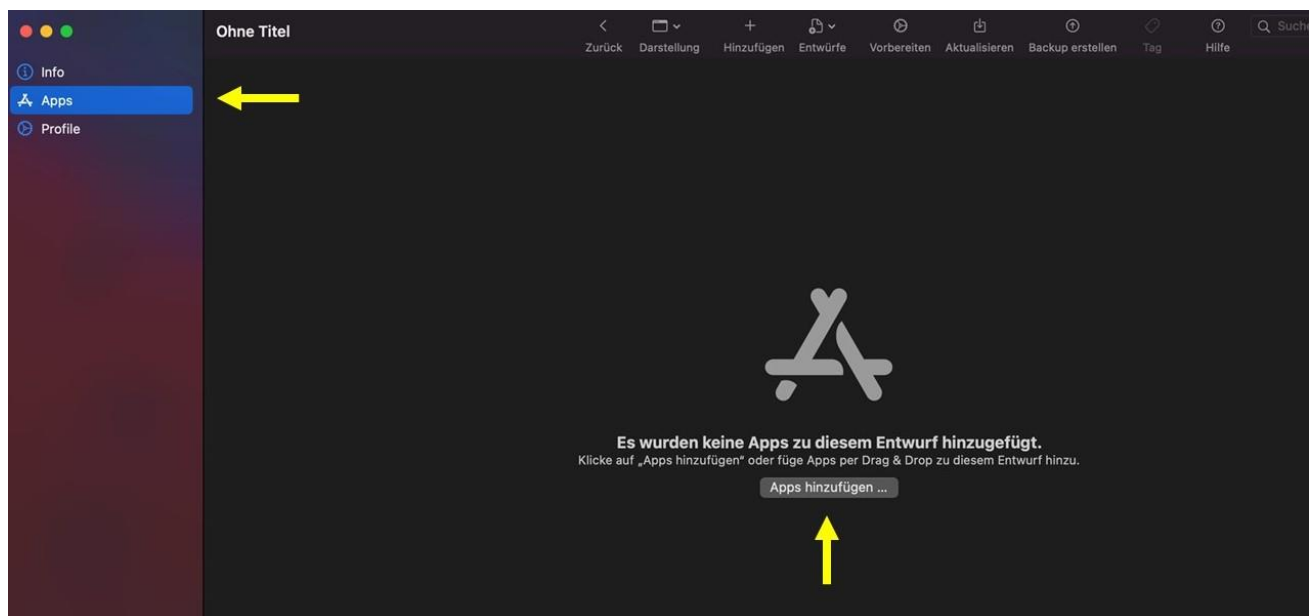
Info
Apps
Profile

Ohne Titel

Zurück
Darstellung
Hinzufügen
Entwürfe
Vorbereiten
Aktualisieren
Backup erstellen
Tag
Hilfe
Suche

Es wurden keine Apps zu diesem Entwurf hinzugefügt.
Klicke auf „Apps hinzufügen" oder füge Apps per Drag & Drop zu diesem Entwurf hinzu.

Apps hinzufügen ...